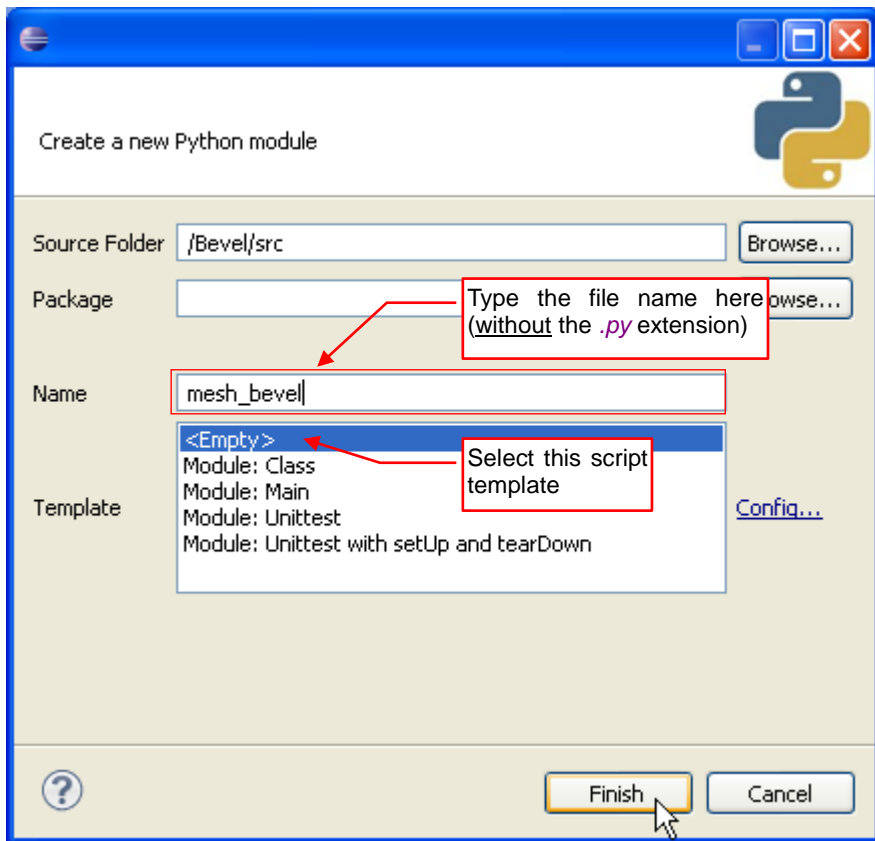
Create a new Python module

Source Folder /Bevel/src Browse...

Package owse...

Type the file name here (without the .py extension)

Name mesh_bevel

<Empty>
Module: Class
Module: Main
Module: Unittest
Module: Unittest with setUp and tearDown

Select this script template

Template Config...

?

Finish Cancel